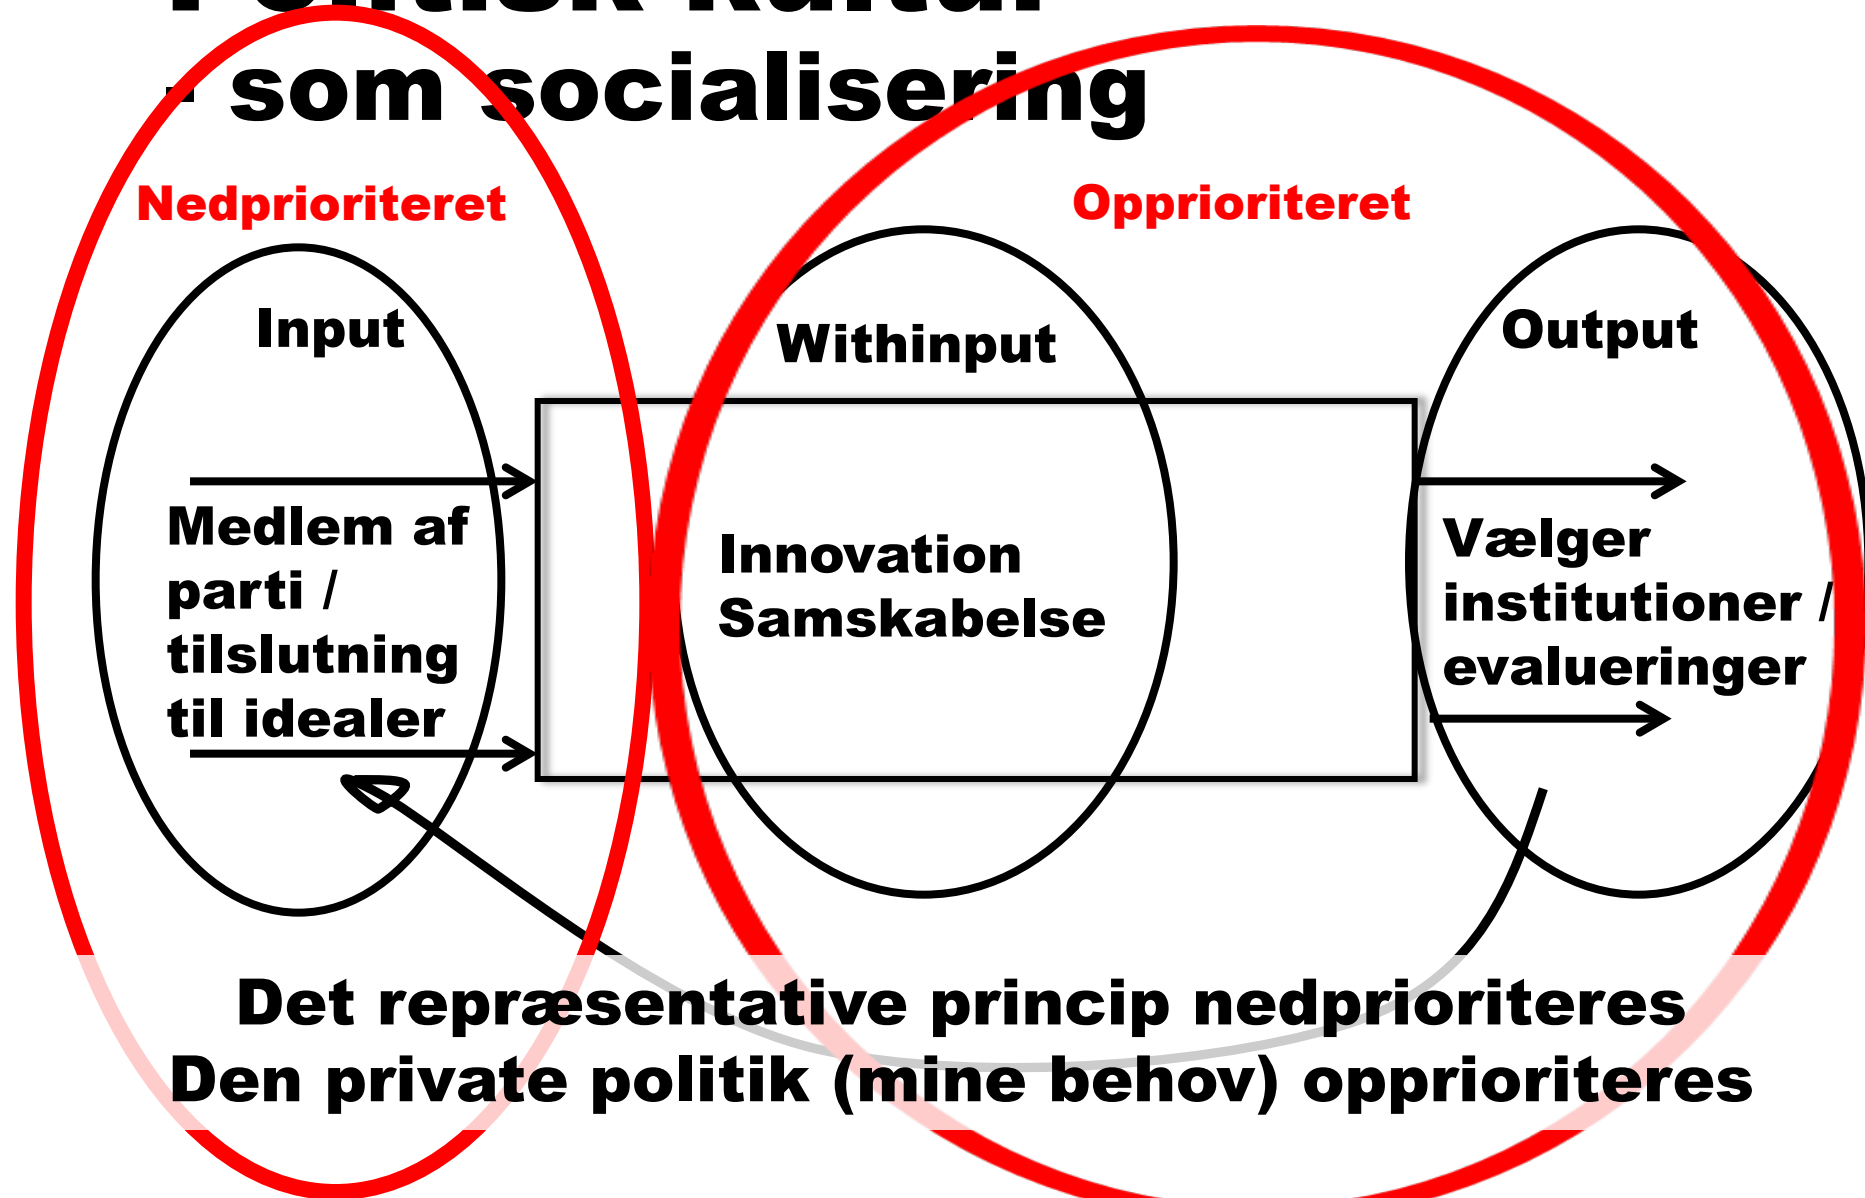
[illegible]
- som socialisering

Nedprioriteret

Opprioriteret

Input

Medlem af parti / tilslutning til idealer

Withinput

Innovation
Samskabelse

Output

Vælger institutioner / evalueringer

Det repræsentative princip nedprioriteres
Den private politik (mine behov) opprioriteres